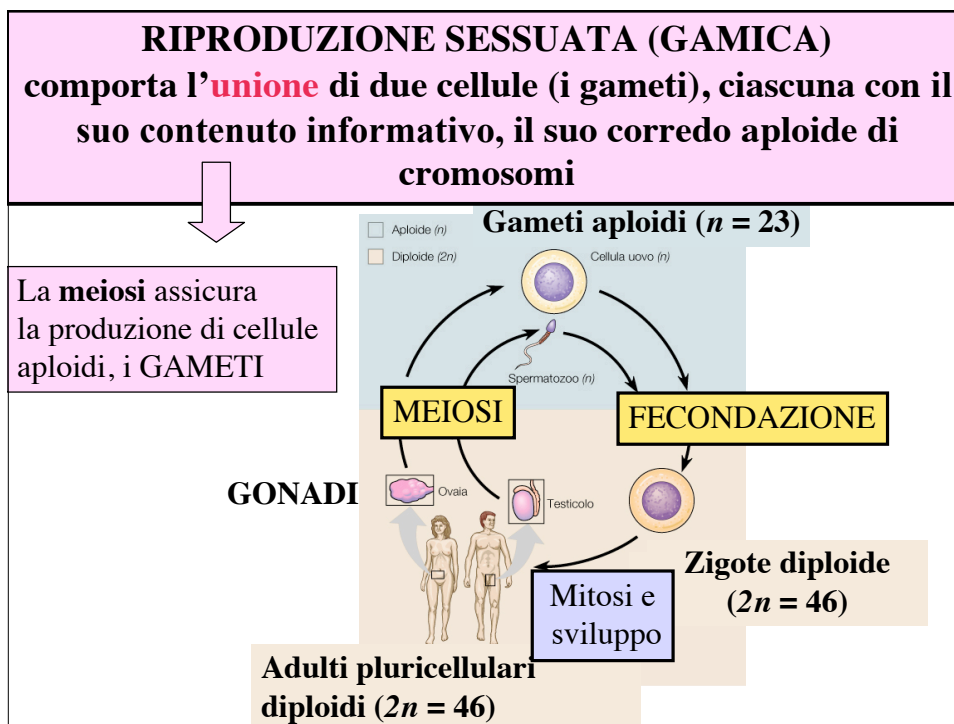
RIPRODUZIONE SESSUATA (GAMICA) comporta l'unione di due cellule (i gameti), ciascuna con il suo contenuto informativo, il suo corredo aploide di cromosomi

Aploide (n)
Diploide (2n)

Gameti aploidi ($n = 23$)

Cellula uovo (n)

La meiosi assicura la produzione di cellule aploidi, i GAMETI

Spermatozoo (n)

MEIOSI

FECONDAZIONE

GONADI

Ovaia

Testicolo

Zigote diploide ($2n = 46$)

Mitosi e sviluppo

Adulti pluricellulari diploidi ($2n = 46$)